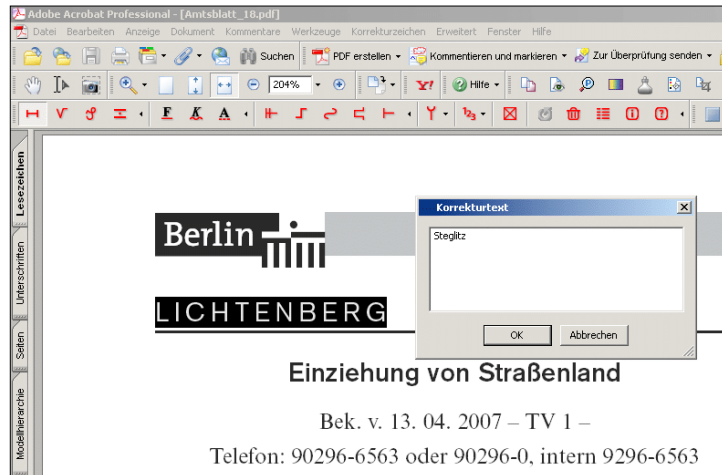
Adobe Acrobat Professional - [Amtsblatt_18.pdf]

Datei Bearbeiten Anzeige Dokument Kommentare Werkzeuge Korrekturzeichen Erweitert Fenster Hilfe

Suchen PDF erstellen Kommentieren und markieren Zur Überprüfung senden

204%

Hilfe

Lesezeichen

Unterschriften

Seiten

Modellhierarchie

Berlin

LICHTENBERG

Korrekturtext

Steglitz

OK Abbrechen

Einziehung von Straßenland

Bek. v. 13. 04. 2007 – TV 1 –

Telefon: 90296-6563 oder 90296-0, intern 9296-6563